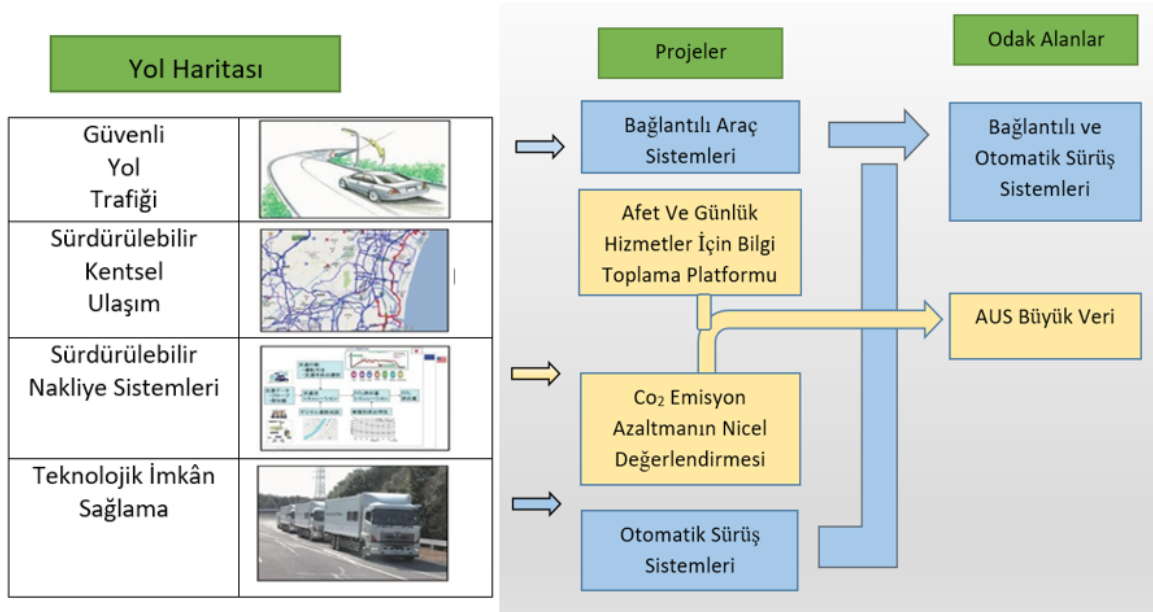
Yol Haritası

| Güvenli Yol Trafiği | |
|---|---|
| Sürdürülebilir Kentsel Ulaşım | |
| Sürdürülebilir Nakliye Sistemleri | |
| Teknolojik İmkân Sağlama | |

Projeler

Odak Alanlar

Bağlantılı Araç Sistemleri

Bağlantılı ve Otomatik Sürüş Sistemleri

Afet Ve Günlük Hizmetler İçin Bilgi Toplama Platformu

AUS Büyük Veri

$Co_2$ Emisyon Azaltmanın Nicel Değerlendirmesi

Otomatik Sürüş Sistemleri